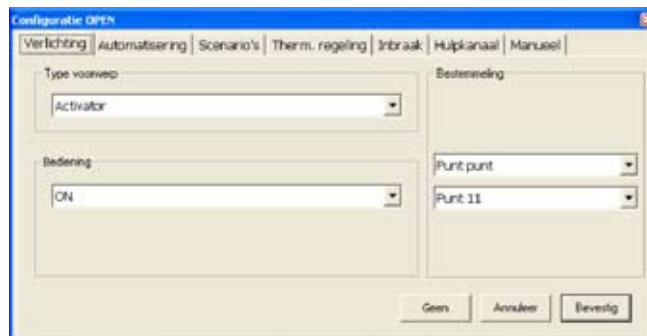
Configuratie OPEN

Verlichting | Automatisering | Scenario's | Therm. regeling | Inbraak | Hulpkanaal | Manueel

Type voorwerp

Activator

Bestemmeling

Bediening

ON

Punt punt

Punt 11

Geen

Annuleer

Bevestig